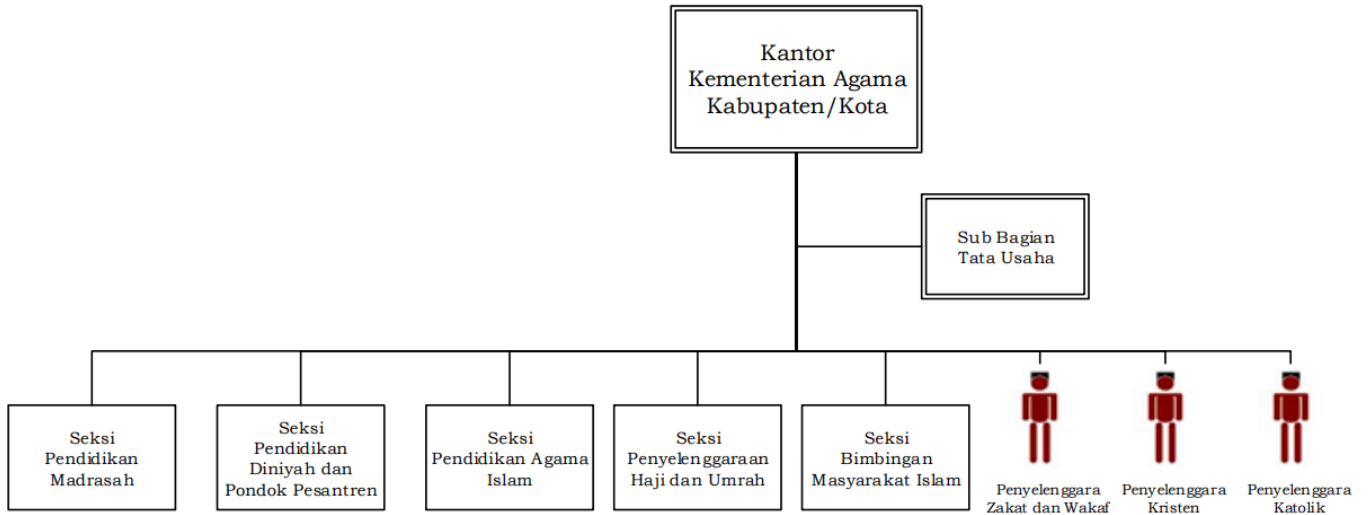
Kantor Kementerian Agama Kabupaten/Kota

Sub Bagian Tata Usaha

Seksi Pendidikan Madrasah

Seksi Pendidikan Diniyah dan Pondok Pesantren

Seksi Pendidikan Agama Islam

Seksi Penyelenggaraan Haji dan Umrah

Seksi Bimbingan Masyarakat Islam

Penyelenggara Zakat dan Wakaf

Penyelenggara Kristen

Penyelenggara Katolik